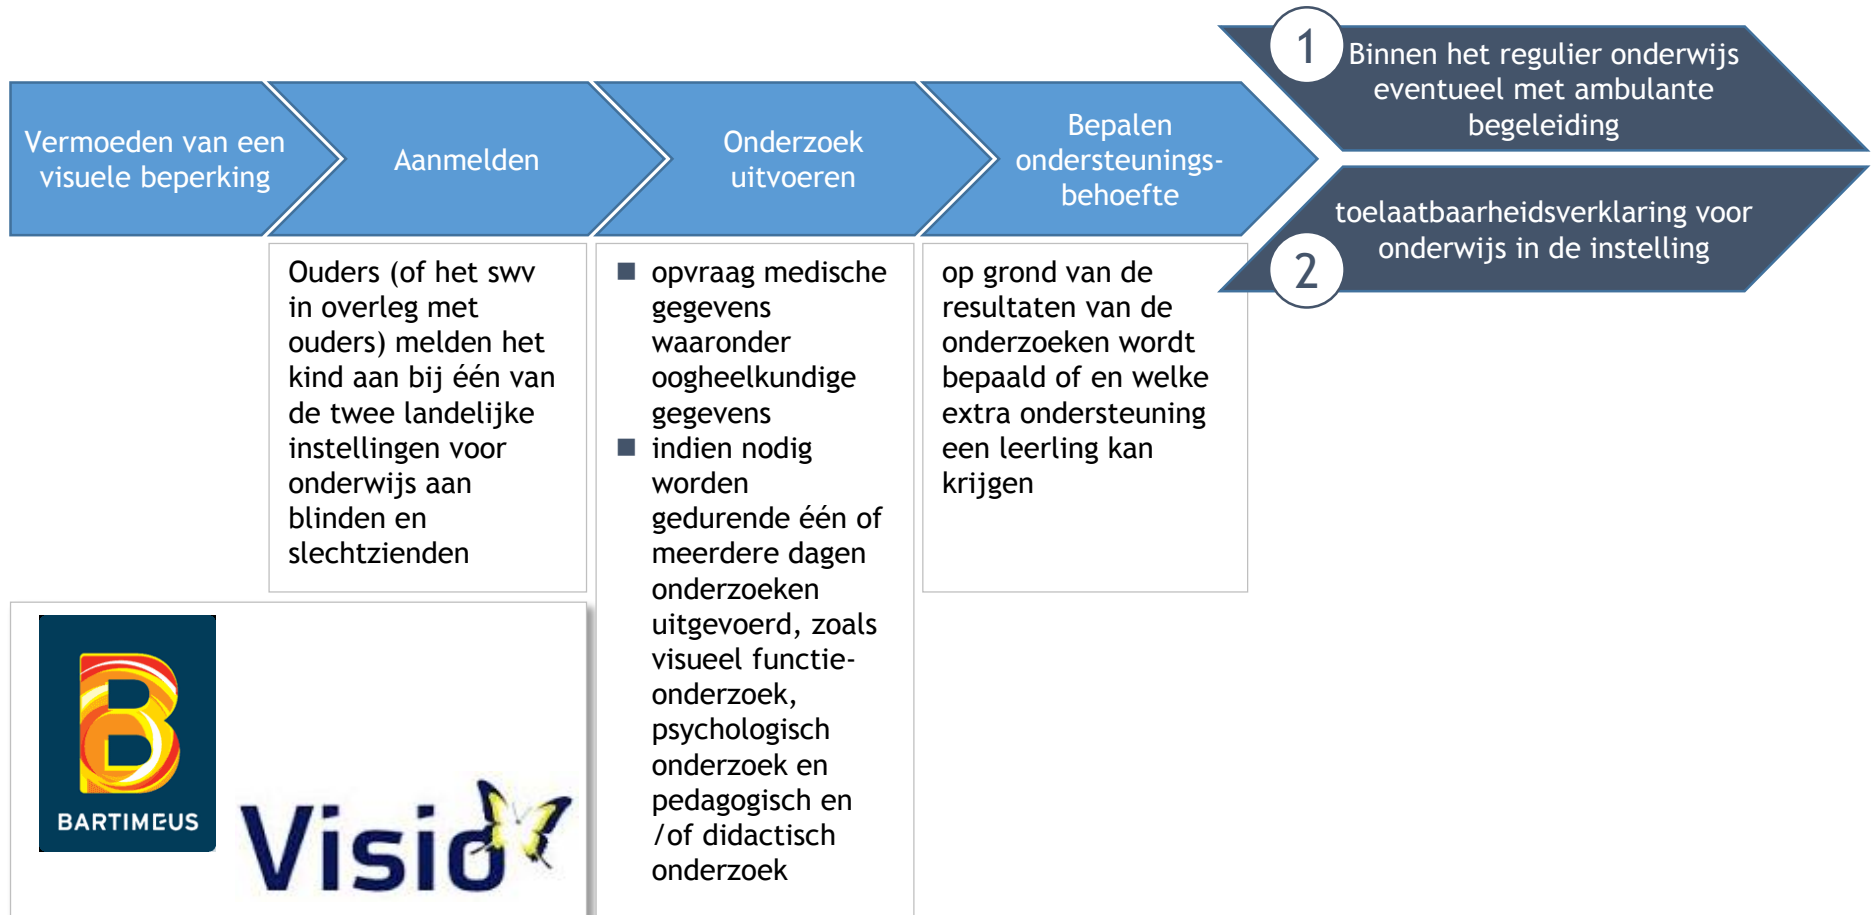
Vermoeden van een visuele beperking

Aanmelden

Onderzoek uitvoeren

Bepalen ondersteuningsbehoefte

1 Binnen het regulier onderwijs eventueel met ambulante begeleiding

2 toelaatbaarheidsverklaring voor onderwijs in de instelling

Ouders (of het swv in overleg met ouders) melden het kind aan bij één van de twee landelijke instellingen voor onderwijs aan blinden en slechtzienden

- opvraag medische gegevens waaronder oogheelkundige gegevens
- indien nodig worden gedurende één of meerdere dagen onderzoeken uitgevoerd, zoals visueel functie-onderzoek, psychologisch onderzoek en pedagogisch en /of didactisch onderzoek

op grond van de resultaten van de onderzoeken wordt bepaald of en welke extra ondersteuning een leerling kan krijgen

BARTIMEUS

Visio